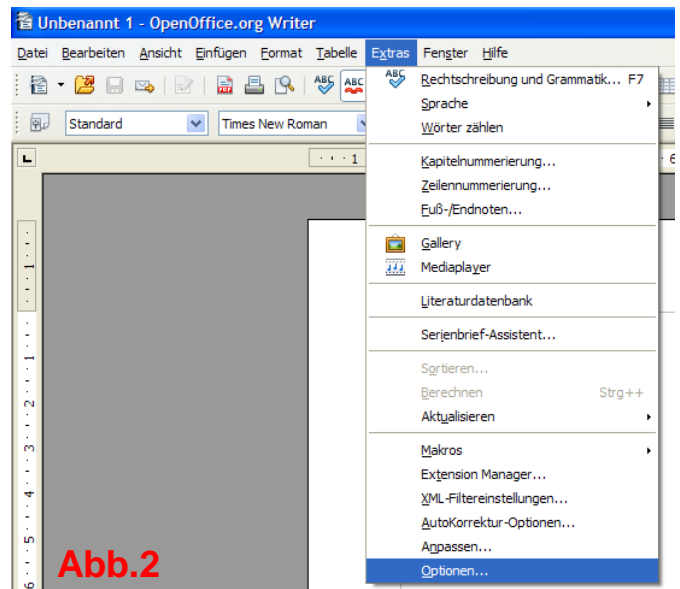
Unbenannt 1 - OpenOffice.org Writer

Datei Bearbeiten Ansicht Einfügen Format Tabelle Extras Fenster Hilfe

Standard Times New Roman

Rechtschreibung und Grammatik... F7
Sprache
Wörter zählen
Kapitelnummerierung...
Zeilennummerierung...
Fuß-/Endnoten...
Gallery
Mediaplayer
Literaturdatenbank
Serienbrief-Assistent...
Sortieren...
Berechnen Strg++
Aktualisieren
Makros
Extension Manager...
XML-Filtereinstellungen...
AutoKorrektur-Optionen...
Anpassen...
Optionen...

Abb.2